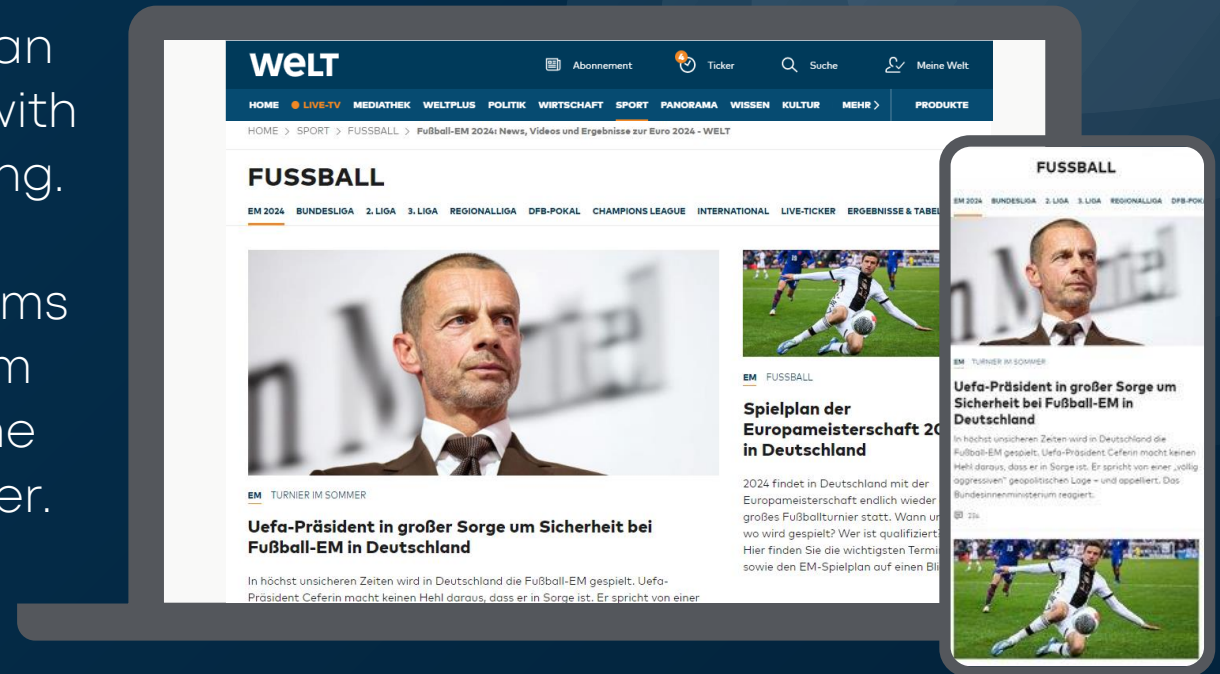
an
vith
ng.

ms
m
ne
er.

WELT

Abonnement
Ticker
Suche
Meine Welt

HOME · LIVE-TV MEDIATHEK WELTPLUS POLITIK WIRTSCHAFT SPORT PANORAMA WISSEN KULTUR MEHR › PRODUKTE

HOME > SPORT > FUSSBALL > Fußball-EM 2024: News, Videos und Ergebnisse zur Euro 2024 - WELT

FUSSBALL

EM 2024 BUNDESLIGA 2. LIGA 3. LIGA REGIONALLIGA DFB-POKAL CHAMPIONS LEAGUE INTERNATIONAL LIVE-TICKER ERGEBNISSE & TABEL

EM TURNIER IM SOMMER

Uefa-Präsident in großer Sorge um Sicherheit bei Fußball-EM in Deutschland

In höchst unsicheren Zeiten wird in Deutschland die Fußball-EM gespielt. Uefa-Präsident Ceferin macht keinen Hehl daraus, dass er in Sorge ist. Er spricht von einer

EM FUSSBALL

Spielplan der Europameisterschaft 20 in Deutschland

2024 findet in Deutschland mit der Europameisterschaft endlich wieder großes Fußballturnier statt. Wann ur wo wird gespielt? Wer ist qualifiziert Hier finden Sie die wichtigsten Termi sowie den EM-Spielplan auf einen Bli

FUSSBALL

EM 2024 BUNDESLIGA 2. LIGA 3. LIGA REGIONALLIGA DFB-POKA

EM TURNIER IM SOMMER

Uefa-Präsident in großer Sorge um Sicherheit bei Fußball-EM in Deutschland

In höchst unsicheren Zeiten wird in Deutschland die Fußball-EM gespielt. Uefa-Präsident Ceferin macht keinen Hehl daraus, dass er in Sorge ist. Er spricht von einer „völlig aggressiven" geopolitischen Lage – und appelliert. Das Bundesinnenministerium reagiert.

234